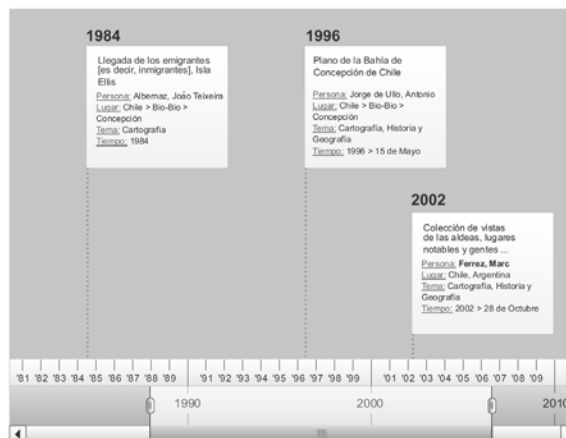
1984

Llegada de los emigrantes [es decir, inmigrantes], Isla Ellis

Persona: Albernaz, João Teixeira
Lugar: Chile > Bio-Bio > Concepción
Tema: Cartografía
Tiempo: 1984

1996

Plano de la Bahía de Concepción de Chile

Persona: Jorge de Ullo, Antonio
Lugar: Chile > Bio-Bio > Concepción
Tema: Cartografía, Historia y Geografía
Tiempo: 1996 > 15 de Mayo

2002

Colección de vistas de las aldeas, lugares notables y gentes ...

Persona: Ferrez, Marc
Lugar: Chile, Argentina
Tema: Cartografía, Historia y Geografía
Tiempo: 2002 > 28 de Octubre

'81 '82 '83 '84 '85 '86 '87 '88 '89 '91 '92 '93 '94 '95 '96 '97 '98 '99 '01 '02 '03 '04 '05 '06 '07 '08 '09

1990 2000 2010